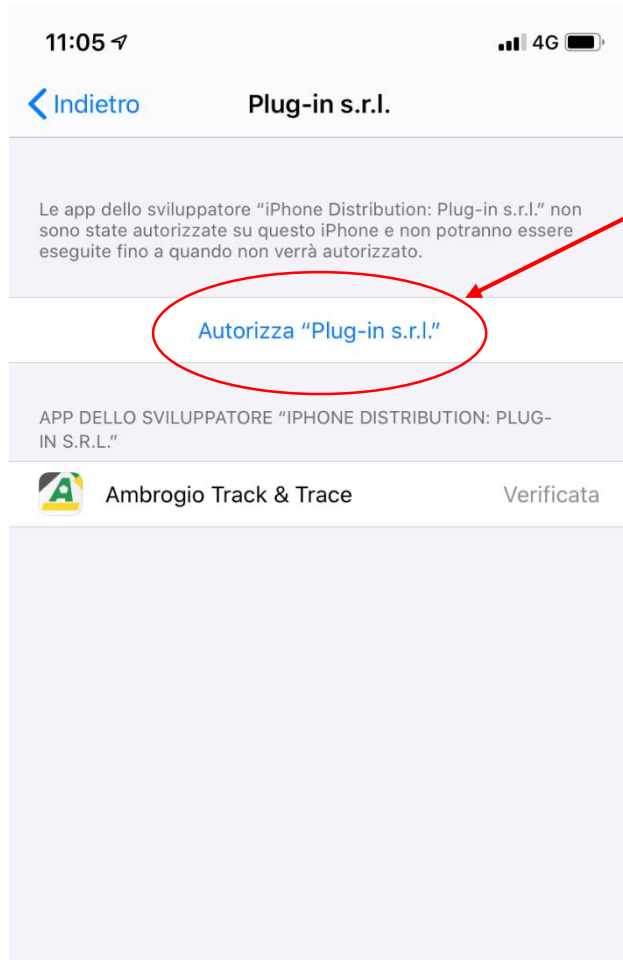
11:05 4G

Indietro Plug-in s.r.l.

Le app dello sviluppatore "iPhone Distribution: Plug-in s.r.l." non sono state autorizzate su questo iPhone e non potranno essere eseguite fino a quando non verrà autorizzato.

Autorizza "Plug-in s.r.l."

APP DELLO SVILUPPATORE "IPHONE DISTRIBUTION: PLUG-IN S.R.L."

A

Ambrogio Track & Trace Verificata